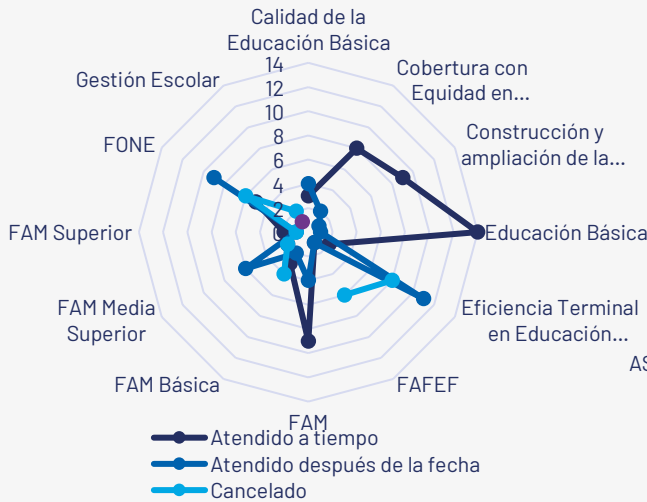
Calidad de la Educación Básica
Cobertura con Equidad en...
Construcción y ampliación de la...
Educación Básica
Eficiencia Terminal en Educación...
AS
FAFEF
FAM
FAM Básica
FAM Media Superior
FAM Superior
FONE
Gestión Escolar

14
12
10
8
6
4
2
0

Atendido a tiempo
Atendido después de la fecha
Cancelado